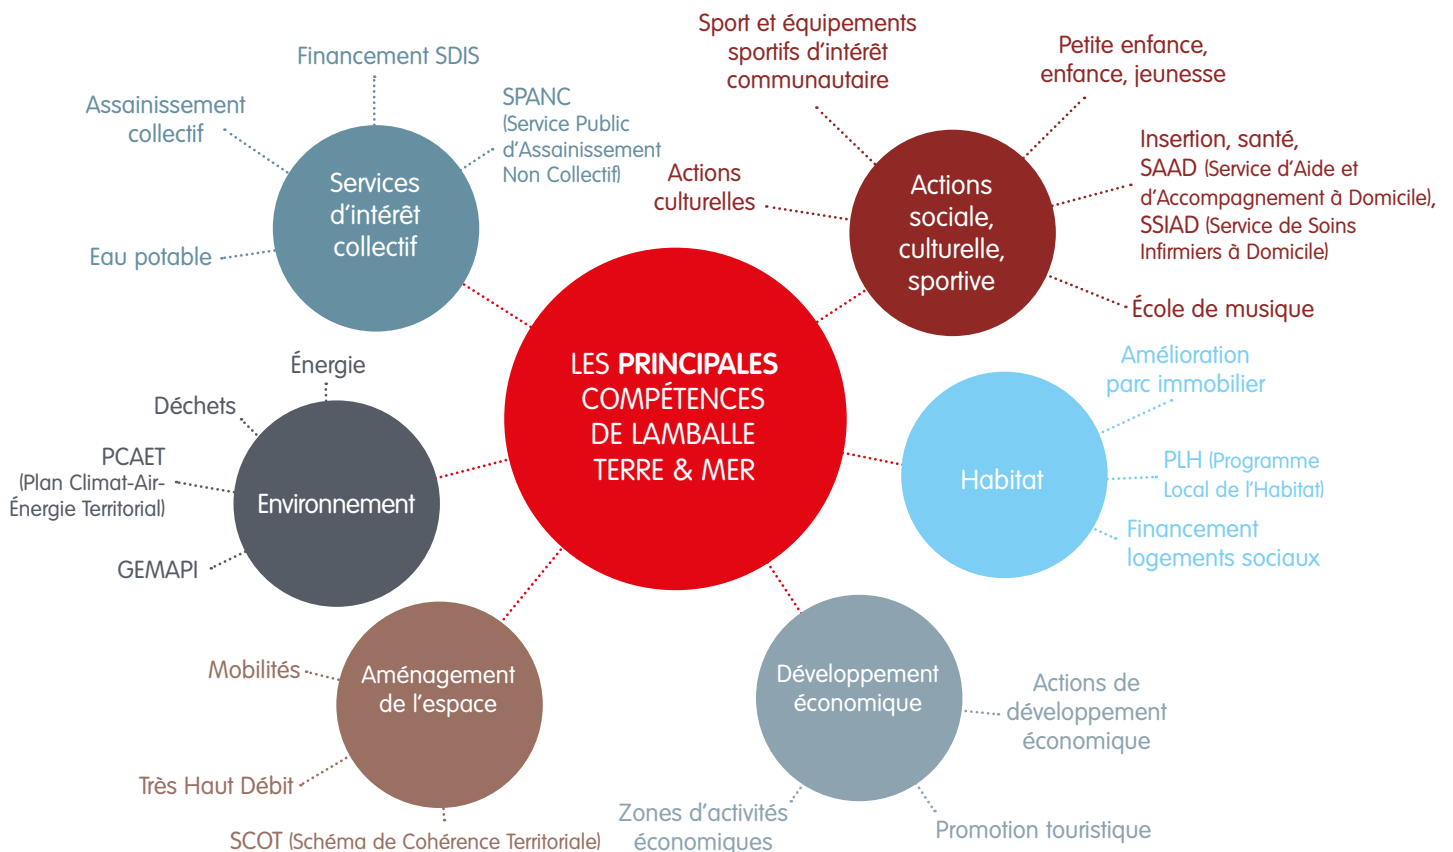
LES PRINCIPALES COMPÉTENCES DE LAMBALLE TERRE & MER

Services d'intérêt collectif

Financement SDIS

Assainissement collectif

SPANC (Service Public d'Assainissement Non Collectif)

Eau potable

Actions sociale, culturelle, sportive

Sport et équipements sportifs d'intérêt communautaire

Petite enfance, enfance, jeunesse

Actions culturelles

Insertion, santé, SAAD (Service d'Aide et d'Accompagnement à Domicile), SSIAD (Service de Soins Infirmiers à Domicile)

École de musique

Habitat

Amélioration parc immobilier

PLH (Programme Local de l'Habitat)

Financement logements sociaux

Développement économique

Actions de développement économique

Zones d'activités économiques

Promotion touristique

Aménagement de l'espace

Mobilités

Très Haut Débit

SCOT (Schéma de Cohérence Territoriale)

Environnement

Énergie

Déchets

PCAET (Plan Climat-Air-Énergie Territorial)

GEMAPI